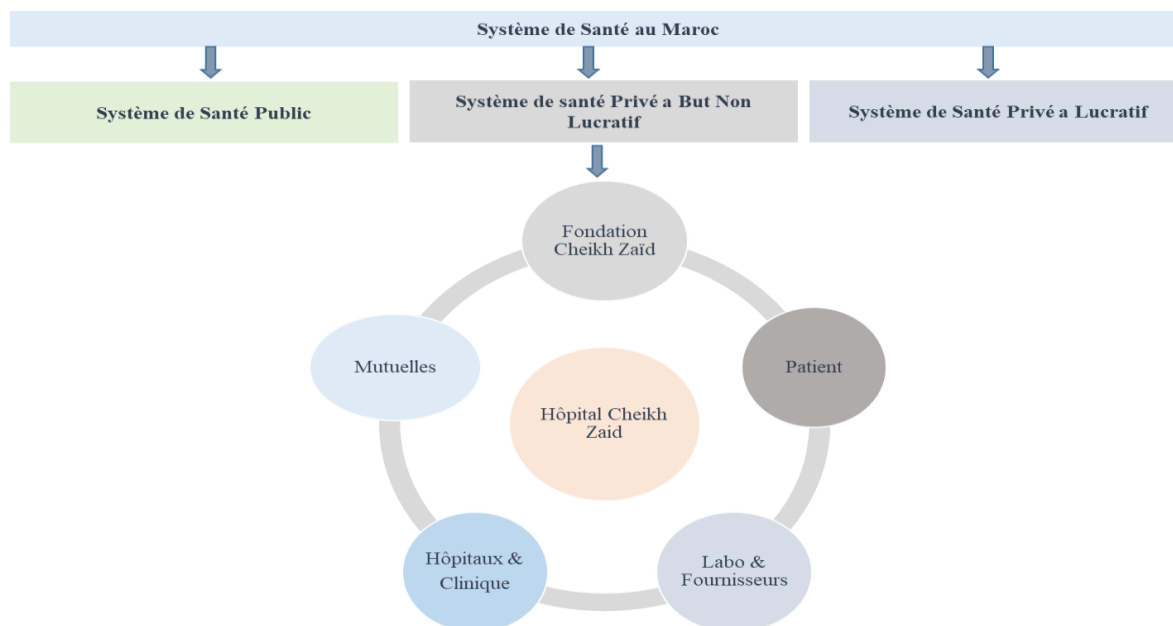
Système de Santé au Maroc

Système de Santé Public

Système de santé Privé a But Non Lucratif

Système de Santé Privé a Lucratif

Fondation Cheikh Zaïd

Patient

Labo & Fournisseurs

Hôpitaux & Clinique

Mutuelles

Hôpital Cheikh Zaid